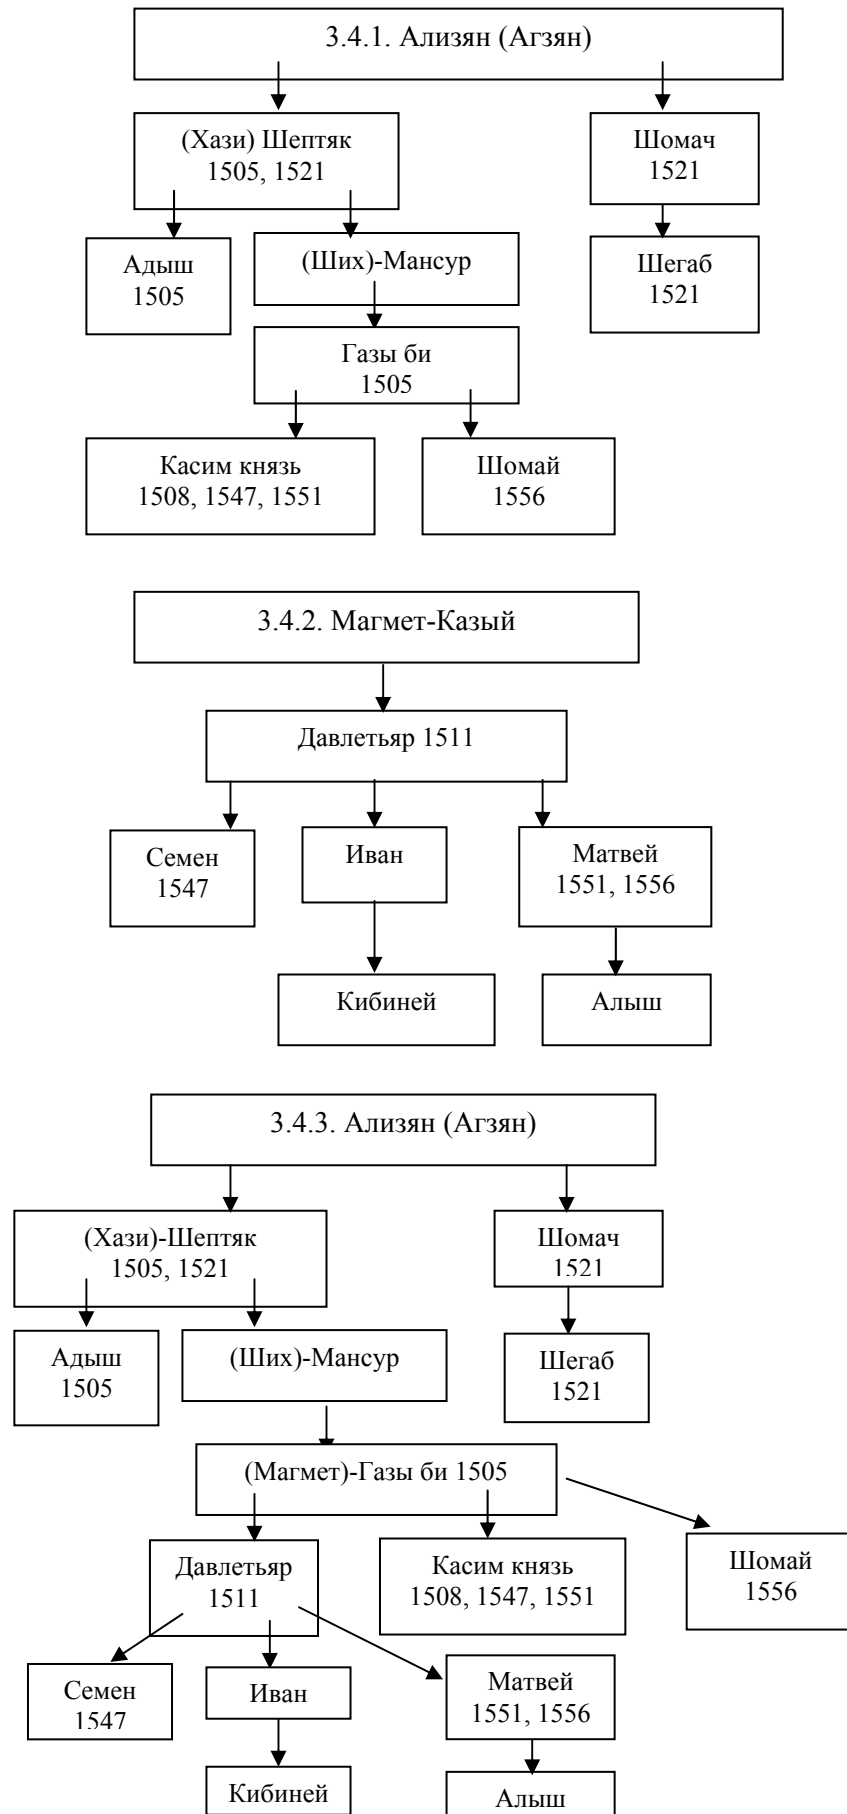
3.4.1. Ализян (Агзян)

(Хази) Шептяк
1505, 1521

Шомач
1521

Адыш
1505

(Ших)-Мансур

Шегаб
1521

Газы би
1505

Касим князь
1508, 1547, 1551

Шомай
1556

3.4.2. Магмет-Казый

Давлетьяр 1511

Семен
1547

Иван

Матвей
1551, 1556

Кибиней

Алыш

3.4.3. Ализян (Агзян)

(Хази)-Шептяк
1505, 1521

Шомач
1521

Адыш
1505

(Ших)-Мансур

Шегаб
1521

(Магмет)-Газы би 1505

Давлетьяр
1511

Касим князь
1508, 1547, 1551

Шомай
1556

Семен
1547

Иван

Матвей
1551, 1556

Кибиней

Алыш